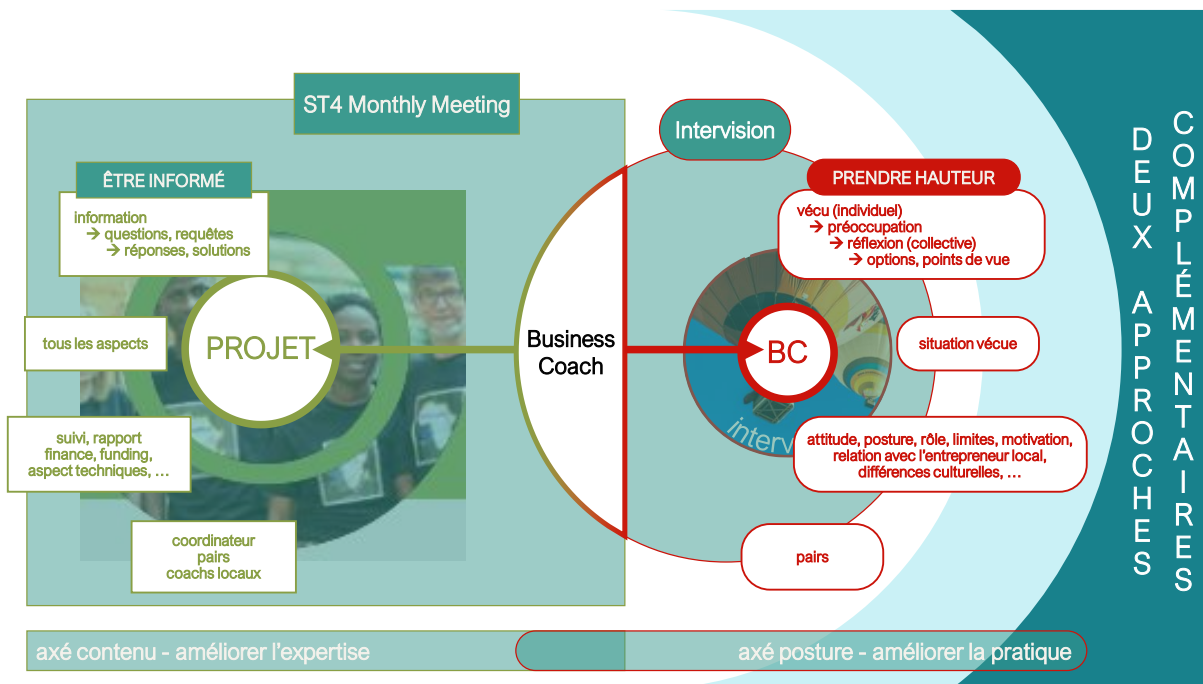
ST4 Monthly Meeting

ÊTRE INFORMÉ

information
→ questions, requêtes
→ réponses, solutions

tous les aspects

PROJET

suivi, rapport
finance, funding,
aspect techniques, …

coordinateur
pairs
coachs locaux

Business Coach

Intervision

PRENDRE HAUTEUR

vécu (individuel)
→ préoccupation
→ réflexion (collective)
→ options, points de vue

BC

interv

situation vécue

attitude, posture, rôle, limites, motivation, relation avec l'entrepreneur local, différences culturelles, …

pairs

DEUX APPROCHES COMPLÉMENTAIRES

axé contenu - améliorer l'expertise

axé posture - améliorer la pratique